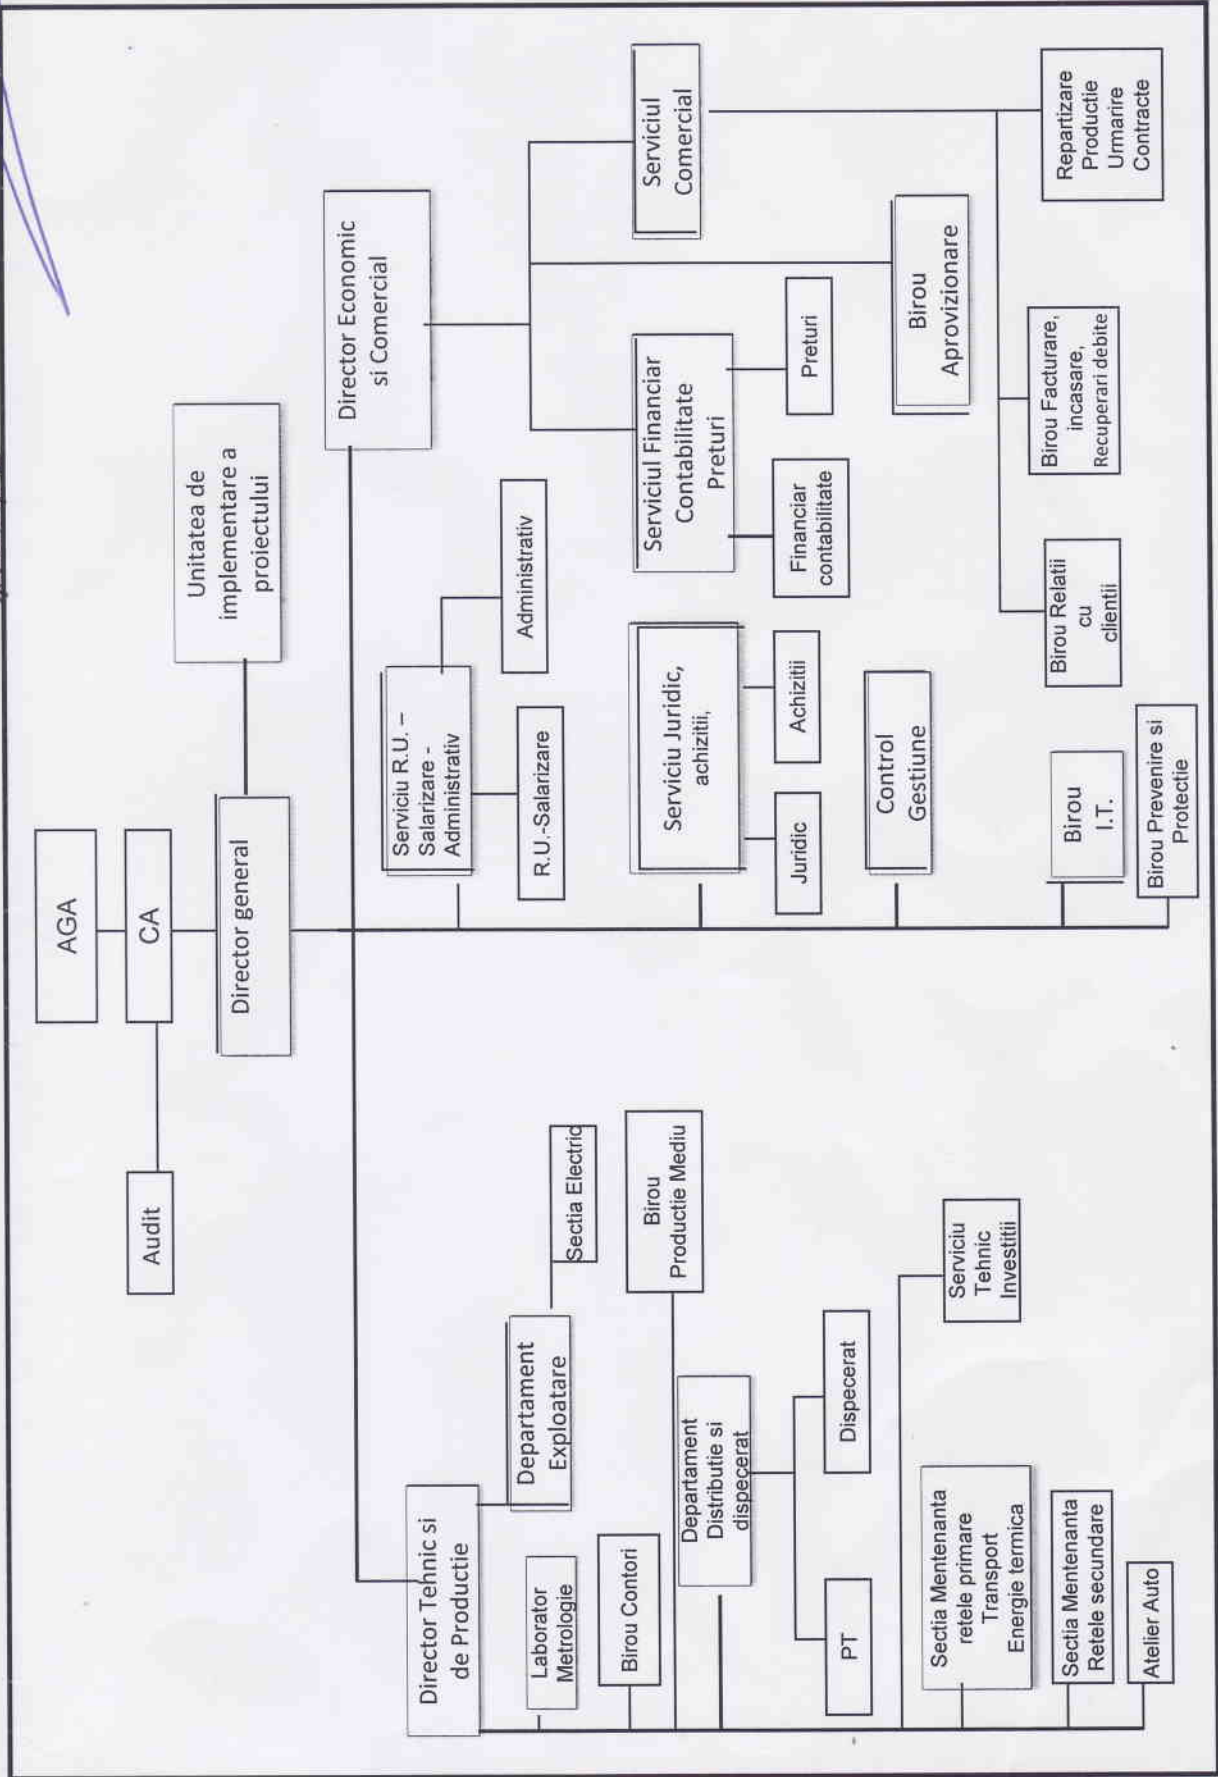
AGA

CA

Audit

Director general

Unitatea de implementare a proiectului

Director Economic si Comercial

Serviciul Comercial

Repartizare Productie Urmarire Contracte

Birou Aprovizionare

Serviciul Financiar Contabilitate Preturi

Preturi

Financiar contabilitate

Birou Facturare, incasare, Recuperari debite

Birou Relatii cu clientii

Serviciu R.U. – Salarizare - Administrativ

Administrativ

R.U.-Salarizare

Serviciu Juridic, achizitii,

Achizitii

Juridic

Control Gestiune

Birou I.T.

Birou Prevenire si Protectie

Director Tehnic si de Productie

Departament Exploatare

Sectia Electric

Birou Productie Mediu

Laborator Metrologie

Birou Contori

Departament Distributie si dispecerat

Dispecerat

PT

Serviciu Tehnic Investitii

Sectia Mentenanta retele primare Transport Energie termica

Sectia Mentenanta Retele secundare

Atelier Auto